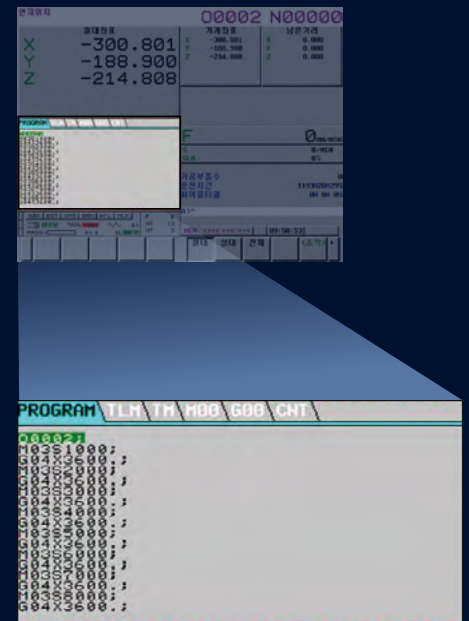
현재위치
O0002 N00000
절대좌표
X -300.801
Y -188.900
Z -214.808
기계좌표
X -300.801
Y -188.900
Z -214.808
남은거리
X 0.000
Y 0.000
Z 0.000
F
0MM/MIN
S
가공부품수
운전시간
사이클타임
MEM **** *** ***
09:50:53
절대
상대
전체

PROGRAM TLM TM M80 G00 CNT

O0002;
M03S1000;
G04X3600.;
M03S2000;
G04X3600.;
M03S3000;
G04X3600.;
M03S4000;
G04X3600.;
M03S5000;
G04X3600.;
M03S6000;
G04X3600.;
M03S7000;
G04X3600.;
M03S8000;
G04X3600.;